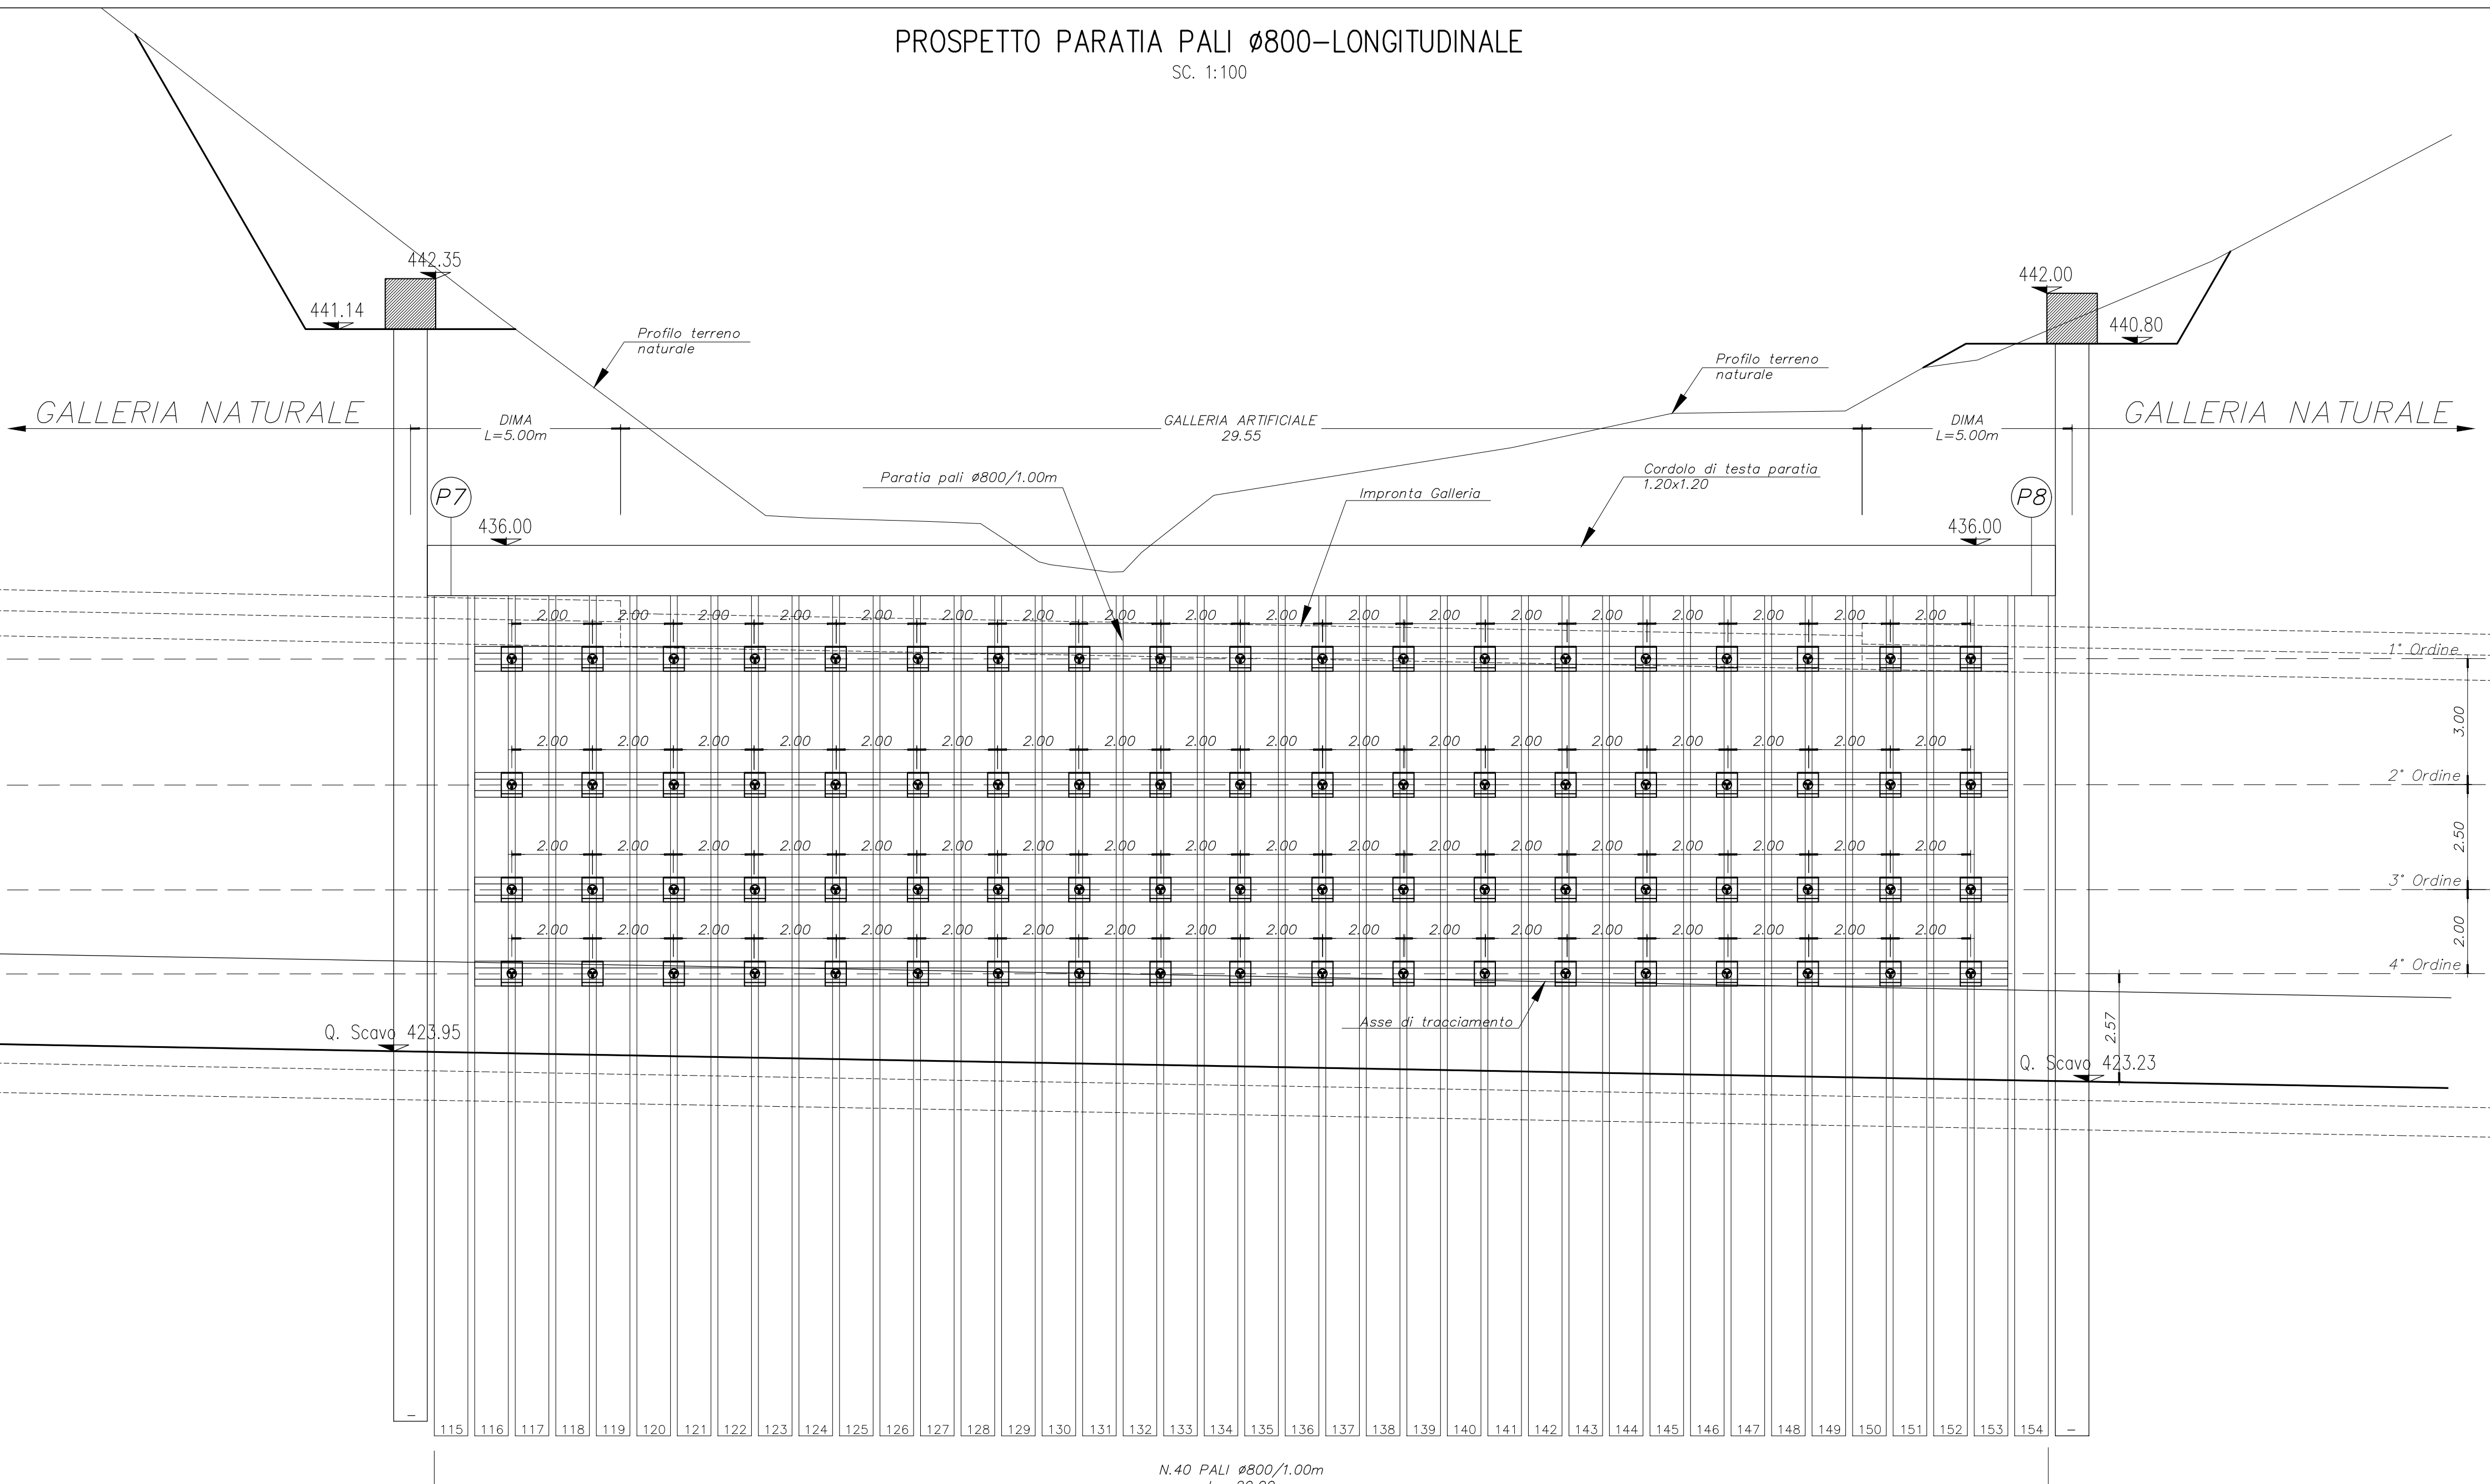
PROSPETTO PARATIA PALI ø800–LONGITUDINALE
SC. 1:100

442.35
441.14

Profilo terreno naturale

442.00
440.80

Profilo terreno naturale

GALLERIA NATURALE

DIMA
L=5.00m

GALLERIA ARTIFICIALE
29.55

DIMA
L=5.00m

GALLERIA NATURALE

Paratia pali ø800/1.00m

Impronta Galleria

Cordolo di testa paratia
1.20x1.20

P7

P8

436.00

436.00

2.00 2.00 2.00 2.00 2.00 2.00 2.00 2.00 2.00 2.00 2.00 2.00 2.00 2.00 2.00 2.00 2.00 2.00

1° Ordine

3.00

2.00 2.00 2.00 2.00 2.00 2.00 2.00 2.00 2.00 2.00 2.00 2.00 2.00 2.00 2.00 2.00 2.00 2.00

2° Ordine

2.50

2.00 2.00 2.00 2.00 2.00 2.00 2.00 2.00 2.00 2.00 2.00 2.00 2.00 2.00 2.00 2.00 2.00 2.00

3° Ordine

2.00

2.00 2.00 2.00 2.00 2.00 2.00 2.00 2.00 2.00 2.00 2.00 2.00 2.00 2.00 2.00 2.00 2.00 2.00

4° Ordine

Asse di tracciamento

2.57

Q. Scavo 423.95

Q. Scavo 423.23

– 115 116 117 118 119 120 121 122 123 124 125 126 127 128 129 130 131 132 133 134 135 136 137 138 139 140 141 142 143 144 145 146 147 148 149 150 151 152 153 154 –

N.40 PALI ø800/1.00m
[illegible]